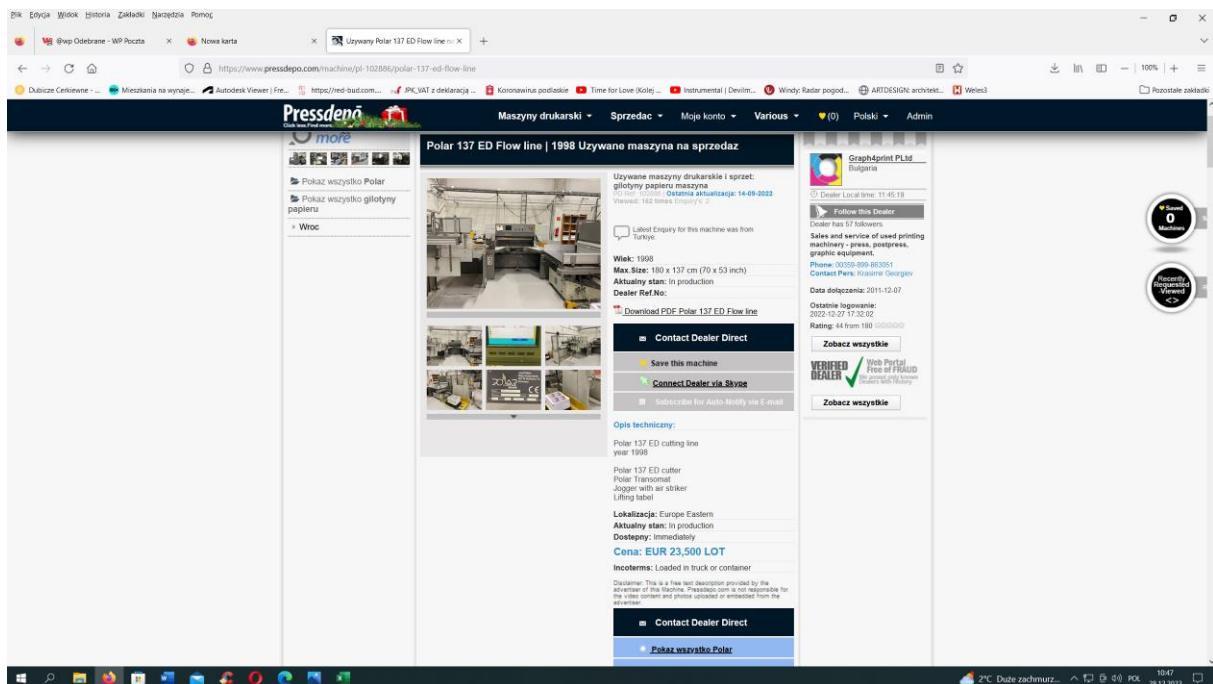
Plik Edycja Widok Historia Zakładki Narzędzia Pomoc

@wp Odebrane - WP Poczta ×
Nowa karta ×
Używany Polar 137 ED Flow line n ×
+

https://www.pressdepo.com/machine/pl-102886/polar-137-ed-flow-line

100%

Dubicze Cerkiewne - ... | Mieszkania na wynaje... | Autodesk Viewer | Fre... | https://red-bud.com.... | JPK_VAT z deklaracja ... | Koronawirus podlaskie | Time for Love (Kolej ... | Instrumental | Devilm... | Windy: Radar pogod... | ARTDESIGN: architekt... | Weles3 | Pozostałe zakładki

Pressdepo
Click less. Find more.

Maszyny drukarski ▾ Sprzedac ▾ Moje konto ▾ Various ▾ (0) Polski ▾ Admin

more

Pokaz wszystko Polar
Pokaz wszystko gilotyny papieru
› Wroc

Polar 137 ED Flow line | 1998 Uzywane maszyna na sprzedaz

Uzywane maszyny drukarskie i sprzet: gilotyny papieru maszyna
PD Ref.: 102886 | Ostatnia aktualizacja: 14-09-2022
Viewed: 162 times Enquiry's: 2

Latest Enquiry for this machine was from Turkiye.

Wiek: 1998
Max.Size: 180 x 137 cm (70 x 53 inch)
Aktualny stan: In production
Dealer Ref.No:

Download PDF Polar 137 ED Flow line

Contact Dealer Direct
Save this machine
Connect Dealer via Skype
Subscribe for Auto-Notify via E-mail

Opis techniczny:

Polar 137 ED cutting line
year 1998

Polar 137 ED cutter
Polar Transomat
Jogger with air striker
Lifting tabel

Lokalizacja: Europe Eastern
Aktualny stan: In production
Dostepny: Immediately

Cena: EUR 23,500 LOT

Incoterms: Loaded in truck or container

Disclaimer: This is a free text description provided by the advertiser of this Machine. Pressdepo.com is not responsible for the video content and photos uploaded or embedded from the advertiser.

Contact Dealer Direct
Pokaz wszystko Polar

Graph4print PLtd
Bulgaria

Dealer Local time: 11:45:18

Follow this Dealer
Dealer has 57 followers

Sales and service of used printing machinery - press, postpress, graphic equipment.

Phone: 00359-899-863851
Contact Pers: Krasimir Georgiev

Data dołączenia: 2011-12-07

Ostatnie logowanie:
2022-12-27 17:32:02

Rating: 44 from 180

Zobacz wszystkie

VERIFIED DEALER
Web Portal Free of FRAUD
We accept only known Dealers with history

Zobacz wszystkie

Saved 0 Machines

Recently Requested Viewed <>

2°C Duże zachmurz... POL 10:47 28.12.2022